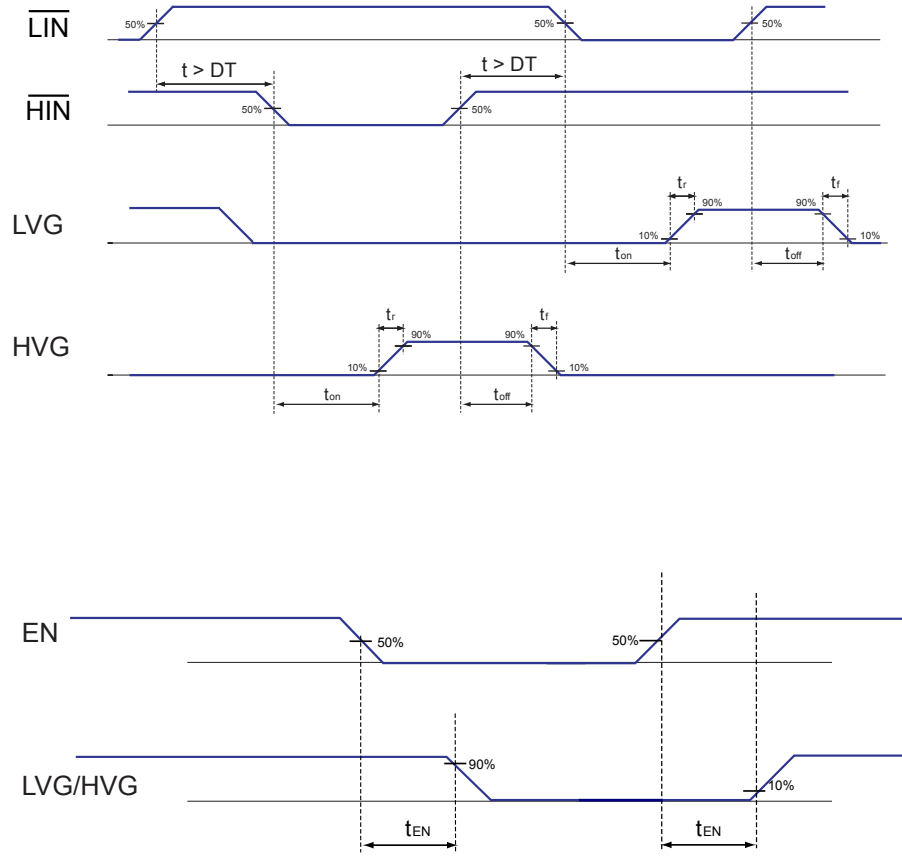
$\overline{LIN}$

50%

50%

50%

t > DT

t > DT

$\overline{HIN}$

50%

50%

LVG

$t_r$

$t_f$

90%

90%

10%

10%

$t_{on}$

$t_{off}$

HVG

$t_r$

$t_f$

90%

90%

10%

10%

$t_{on}$

$t_{off}$

EN

50%

50%

LVG/HVG

90%

10%

$t_{EN}$

$t_{EN}$